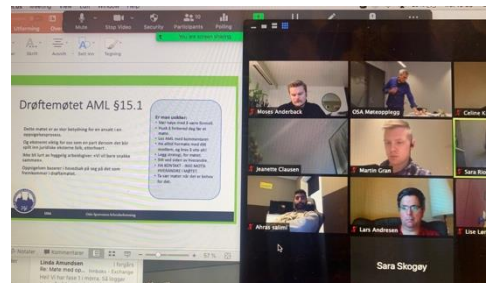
Mute
Stop Video
Security
Participants
Share Screen
Polling
You are screen sharing
Drøftemøtet AML §15.1
Moses Anderback
OSA Møteopplegg
Celine K
Jeanette Clausen
Martin Gran
Sara Ris
Ahras saimi
Lars Andresen
Lise La
Sara Skogøy
Notater
Kommentarer
Linda Amundsen
Re: Møte med op...
Hei! Vi har fase 1 i Wenn. Så ligger